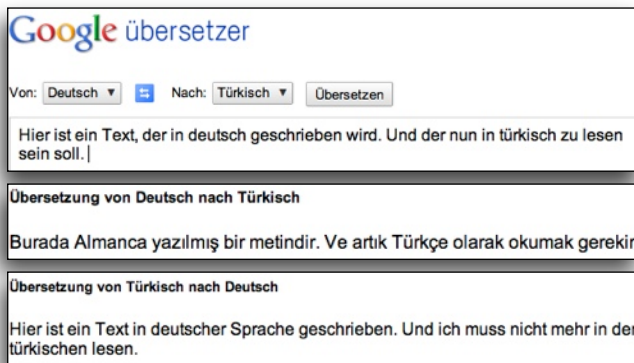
Google übersetzer

Von: Deutsch ▼ Nach: Türkisch ▼ Übersetzen

Hier ist ein Text, der in deutsch geschrieben wird. Und der nun in türkisch zu lesen sein soll.

Übersetzung von Deutsch nach Türkisch

Burada Almanca yazılmış bir metindir. Ve artık Türkçe olarak okumak gerekir

Übersetzung von Türkisch nach Deutsch

Hier ist ein Text in deutscher Sprache geschrieben. Und ich muss nicht mehr in der türkischen lesen.